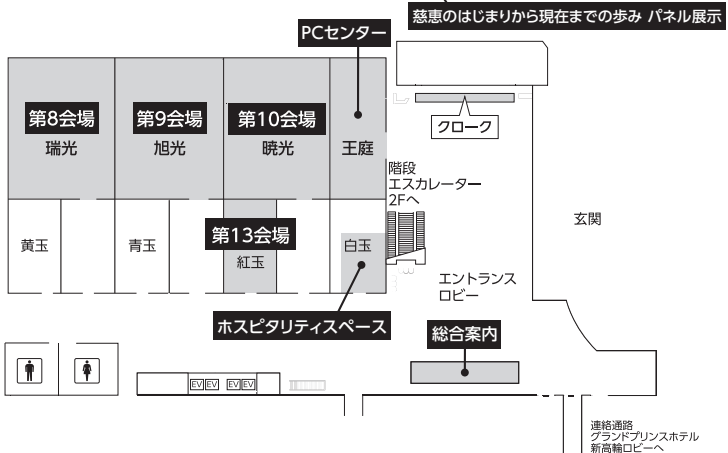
慈恵のはじまりから現在までの歩み パネル展示

PCセンター

第8会場
瑞光

第9会場
旭光

第10会場
暁光

王庭

クローク

階段
エスカレーター
2Fへ

玄関

黄玉

青玉

第13会場
紅玉

白玉

エントランス
ロビー

ホスピタリティスペース

総合案内

EV EV EV EV

連絡通路
グランドプリンスホテル
新高輪ロビーへ